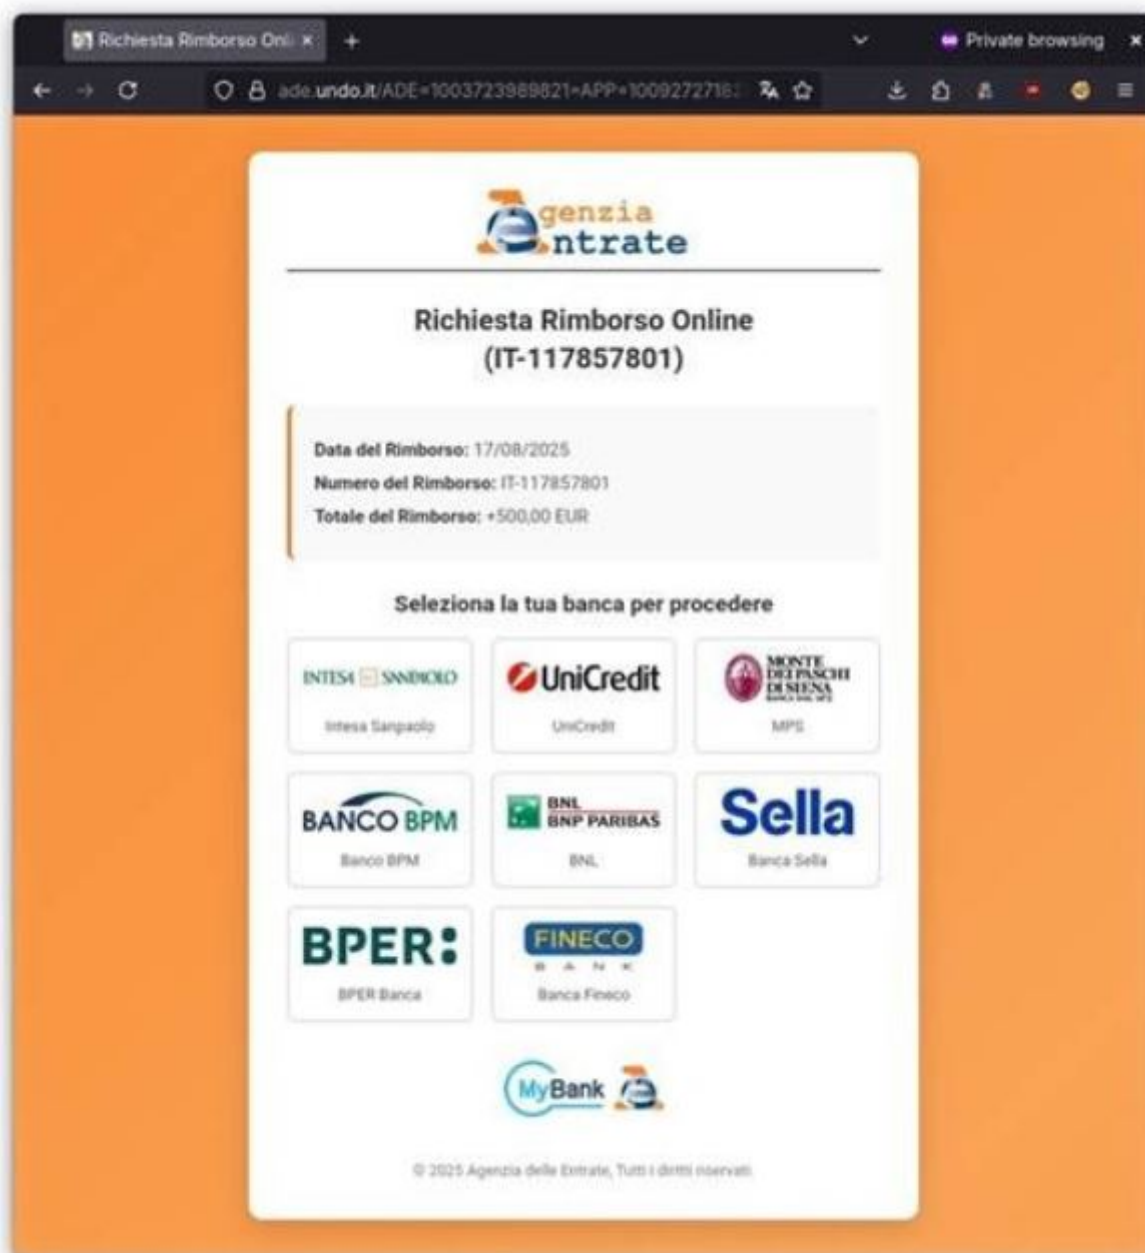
Richiesta Rimborso Onli ×
+
Private browsing
ade.undo.it/ADE=1003723989821=APP=100927271

Agenzia Entrate

Richiesta Rimborso Online (IT-117857801)

Data del Rimborso: 17/08/2025
Numero del Rimborso: IT-117857801
Totale del Rimborso: +500,00 EUR

Seleziona la tua banca per procedere

INTESA SANPAOLO
Intesa Sanpaolo

UniCredit
UniCredit

MONTE DEI PASCHI DI SIENA
MPS

BANCO BPM
Banco BPM

BNL BNP PARIBAS
BNL

Sella
Banca Sella

BPER:
BPER Banca

FINECO BANK
Banca Fineco

MyBank

© 2025 Agenzia delle Entrate, Tutti i diritti riservati.